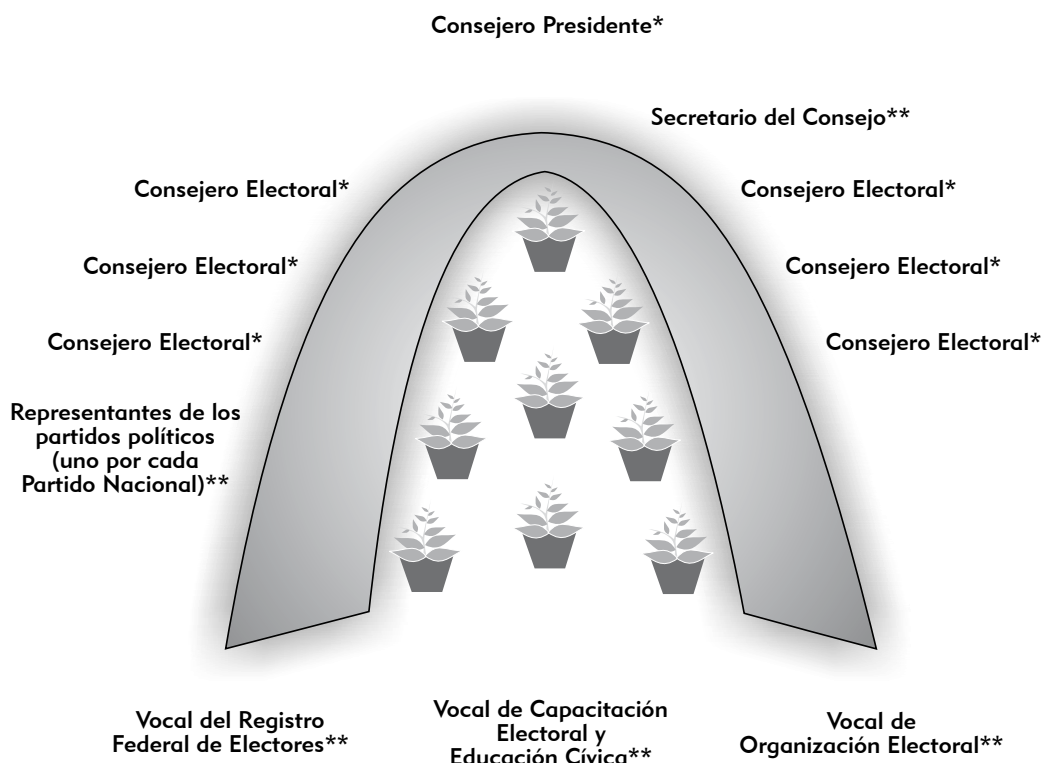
Consejero Presidente*

Secretario del Consejo**

Consejero Electoral*

Consejero Electoral*

Consejero Electoral*

Consejero Electoral*

Consejero Electoral*

Consejero Electoral*

Representantes de los partidos políticos (uno por cada Partido Nacional)**

Vocal del Registro Federal de Electores**

Vocal de Capacitación Electoral y Educación Cívica**

Vocal de Organización Electoral**